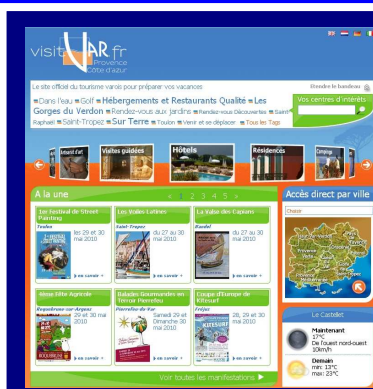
visitVARfr
Provence
Côte d'azur

Réduire le bandeau

Le site officiel du tourisme varois pour préparer vos vacances

Dans l'eau Golf Hébergements et Restaurants Qualité Les Gorges du Verdon Rendez-vous aux jardins Rendez-vous Découverte Saint Raphaël Saint-Tropez Sur Terre Toulon Venir et se déplacer Tous les Tags

Vos centres d'intérêts

Artisanat d'art
Visites guidées
Hôtels
Résidences
Camping

A la une
1 2 3 4 5

Le Festival de Street Painting
Toulon
les 29 et 30 mai 2010
en savoir +

Les Voiles Latines
Saint-Tropez
du 27 au 30 mai 2010
en savoir +

La Valse des Capians
Bandol
du 27 au 30 mai 2010
en savoir +

Rose fête Agricole
Roquebrune sur Argens
du 28 au 30 mai 2010
en savoir +

Balades Gourmandes en Terroir Pierrefeu
Pierrefeu du Var
Samedi 29 et Dimanche 30 mai 2010
en savoir +

Cirque d'Europe de Kiltourf
Fréjus
28, 29 et 30 mai 2010
en savoir +

Voir toutes les manifestations

Accès direct par ville
Choisir

Le Castellet
Maintenant
17°C
De l'ouest nord-ouest
10km/h
Demain
min: 13°C
max: 23°C